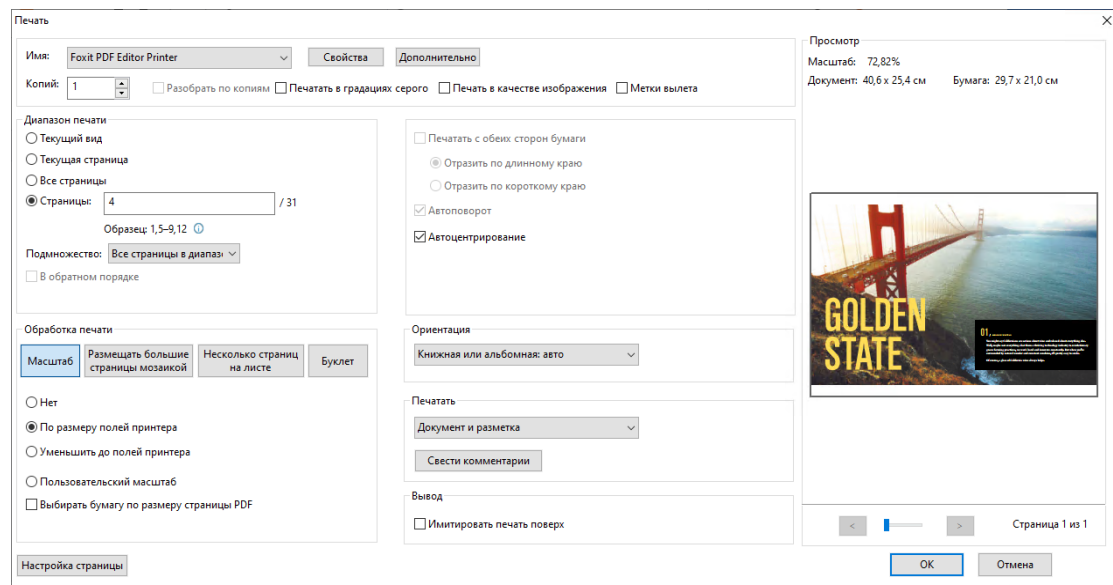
Печать

Имя: Foxit PDF Editor Printer
Свойства
Дополнительно
Копий: 1
Разобрать по копиям
Печатать в градациях серого
Печать в качестве изображения
Метки вылета

Диапазон печати
Текущий вид
Текущая страница
Все страницы
Страницы: 4 / 31
Образец: 1,5–9,12
Подмножество: Все страницы в диапаз
В обратном порядке

Печатать с обеих сторон бумаги
Отразить по длинному краю
Отразить по короткому краю
Автоповорот
Автоцентрирование

Обработка печати
Масштаб
Размещать большие страницы мозаикой
Несколько страниц на листе
Буклет
Нет
По размеру полей принтера
Уменьшить до полей принтера
Пользовательский масштаб
Выбирать бумагу по размеру страницы PDF

Ориентация
Книжная или альбомная: авто

Печатать
Документ и разметка
Свести комментарии

Вывод
Имитировать печать поверх

Просмотр
Масштаб: 72,82%
Документ: 40,6 x 25,4 см
Бумага: 29,7 x 21,0 см

GOLDEN STATE
01.
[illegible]

<
>
Страница 1 из 1

Настройка страницы
OK
Отмена